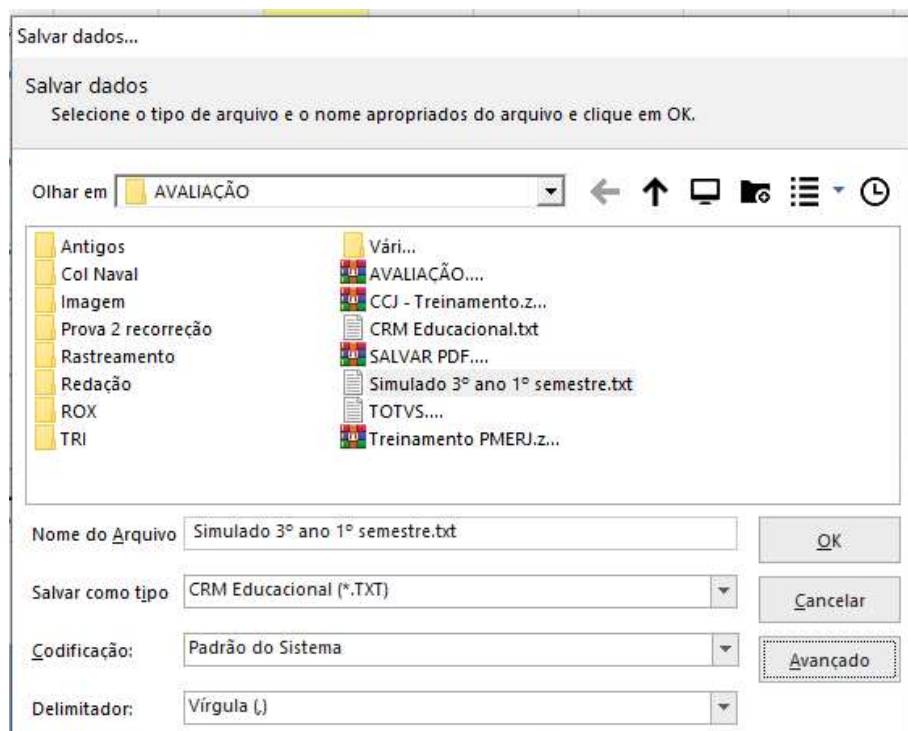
Salvar dados...

Salvar dados
Selecione o tipo de arquivo e o nome apropriados do arquivo e clique em OK.

Olhar em AVALIAÇÃO

Antigos
Col Naval
Imagem
Prova 2 recorreção
Rastreamento
Redação
ROX
TRI
Vári...
AVALIAÇÃO....
CCJ - Treinamento.z...
CRM Educacional.txt
SALVAR PDF....
Simulado 3° ano 1° semestre.txt
TOTVS....
Treinamento PMERJ.z...

Nome do Arquivo Simulado 3° ano 1° semestre.txt
OK
Salvar como tipo CRM Educacional (*.TXT)
Cancelar
Codificação: Padrão do Sistema
Avançado
Delimitador: Vírgula (,)